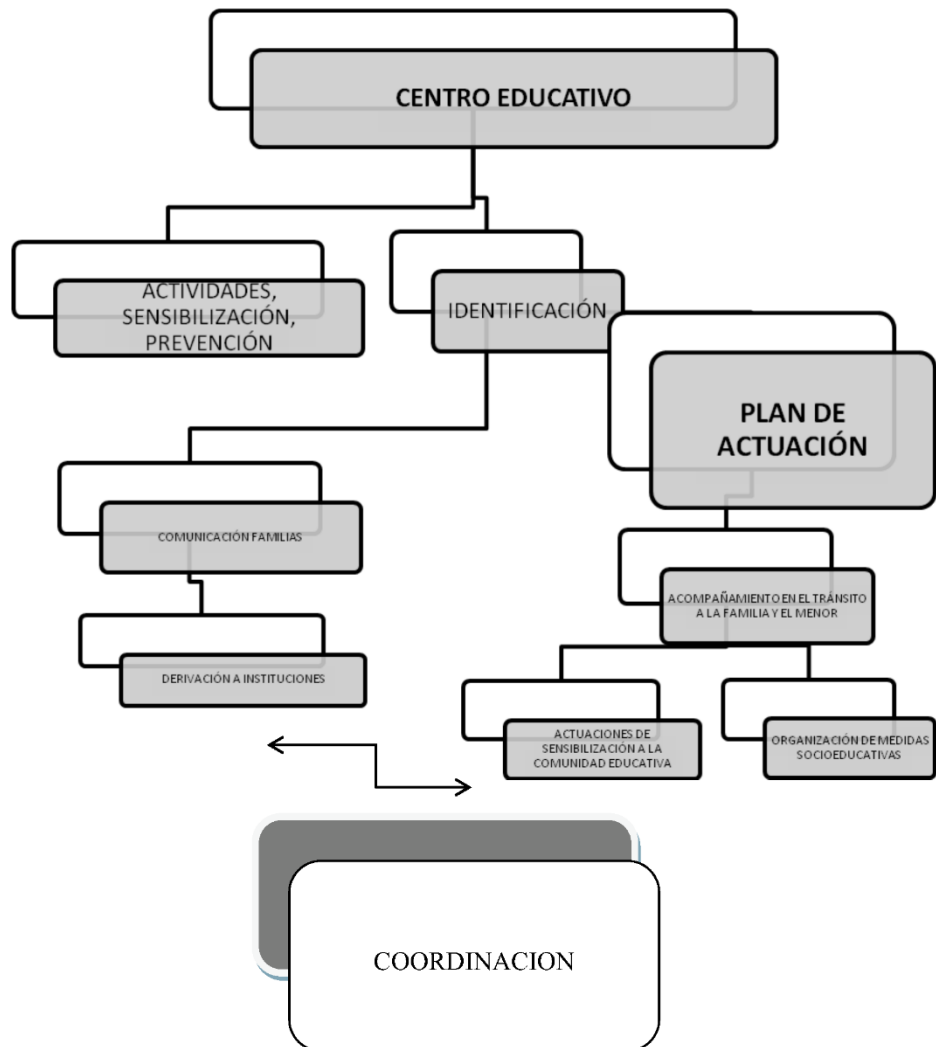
CENTRO EDUCATIVO

ACTIVIDADES, SENSIBILIZACIÓN, PREVENCIÓN

IDENTIFICACIÓN

PLAN DE ACTUACIÓN

COMUNICACIÓN FAMILIAS

DERIVACIÓN A INSTITUCIONES

ACOMPAÑAMIENTO EN EL TRÁNSITO A LA FAMILIA Y EL MENOR

ACTUACIONES DE SENSIBILIZACIÓN A LA COMUNIDAD EDUCATIVA

ORGANIZACIÓN DE MEDIDAS SOCIOEDUCATIVAS

COORDINACION